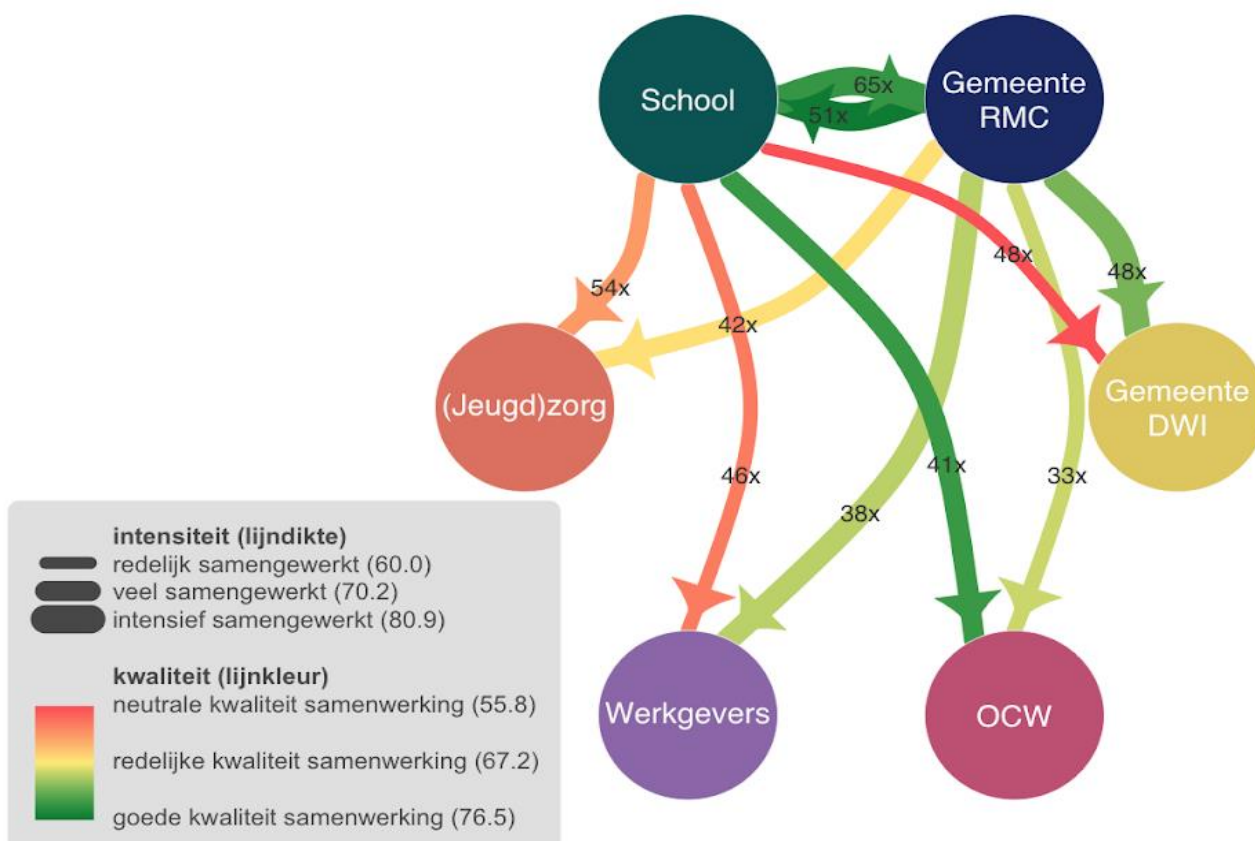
School

Gemeente RMC

65x

51x

54x

42x

48x

48x

(Jeugd)zorg

Gemeente DWI

46x

41x

33x

38x

Werkgevers

OCW

intensiteit (lijndikte)
redelijk samengewerkt (60.0)
veel samengewerkt (70.2)
intensief samengewerkt (80.9)

kwaliteit (lijnkleur)
neutrale kwaliteit samenwerking (55.8)
redelijke kwaliteit samenwerking (67.2)
goede kwaliteit samenwerking (76.5)